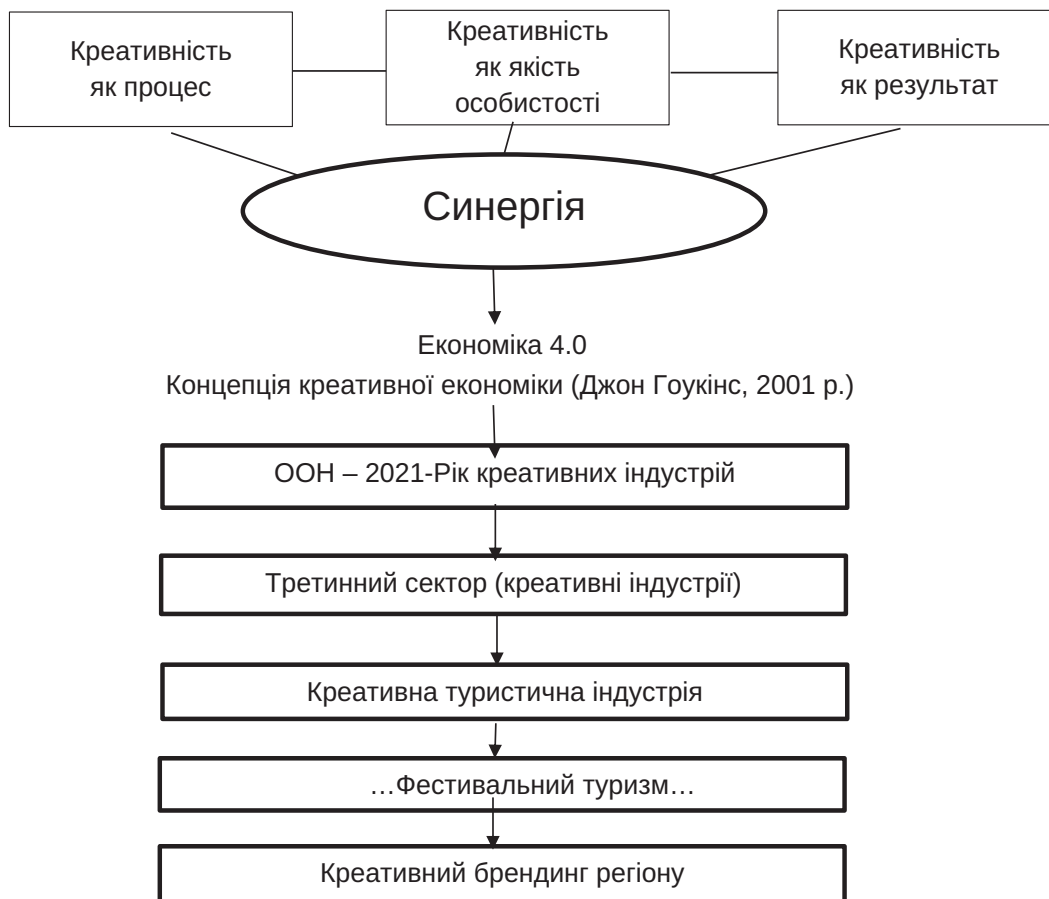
Креативність як процес

Креативність як якість особистості

Креативність як результат

Синергія

Економіка 4.0

Концепція креативної економіки (Джон Гоукінс, 2001 р.)

ООН – 2021-Рік креативних індустрій

Третинний сектор (креативні індустрії)

Креативна туристична індустрія

…Фестивальний туризм…

Креативний брендинг регіону